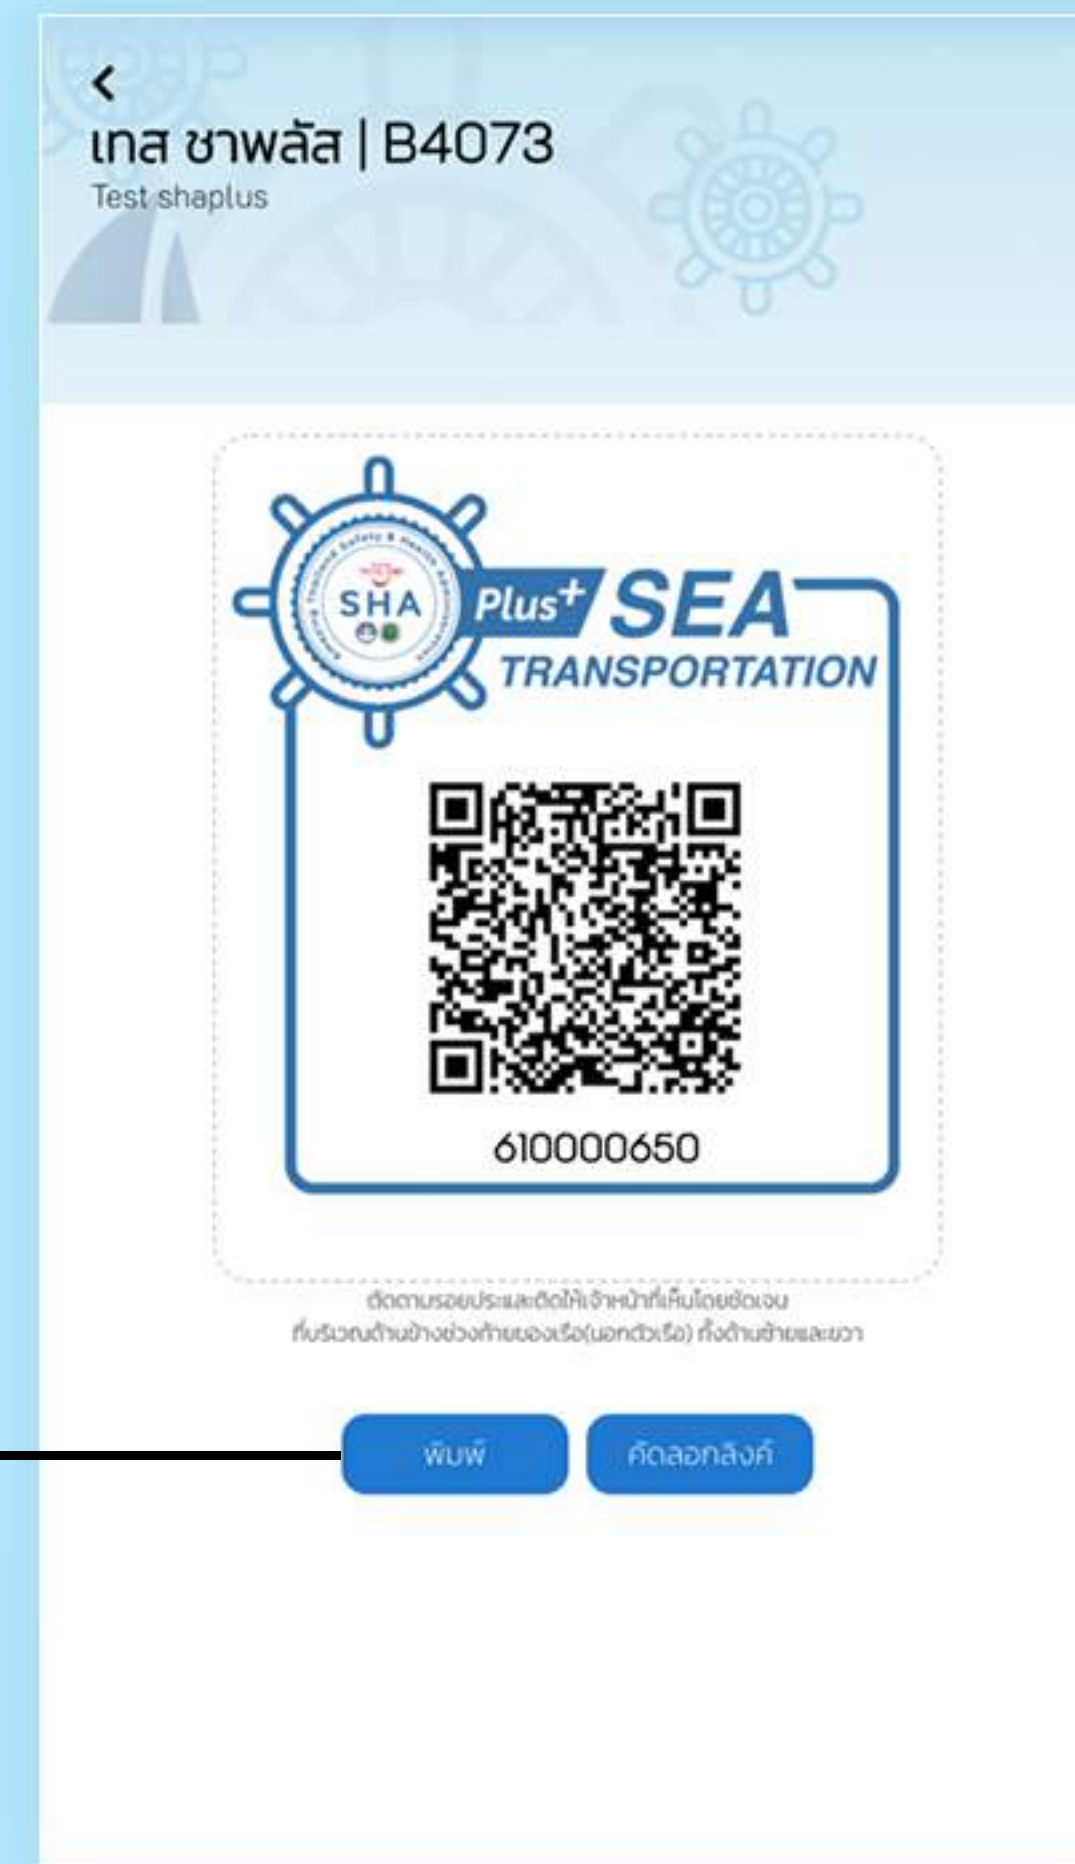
‹
เทส ชาพลัส | B4073
Test shaplus

Amazing Thailand Safety & Health Administration
SHA
Plus+ SEA
TRANSPORTATION

610000650

ตัดตามรอยประและติดให้เจ้าหน้าที่เห็นโดยชัดเจน
ที่บริเวณด้านข้างช่วงท้ายของเรือ(นอกตัวเรือ) ทั้งด้านซ้ายและขวา

พิมพ์
คัดลอกลิงค์